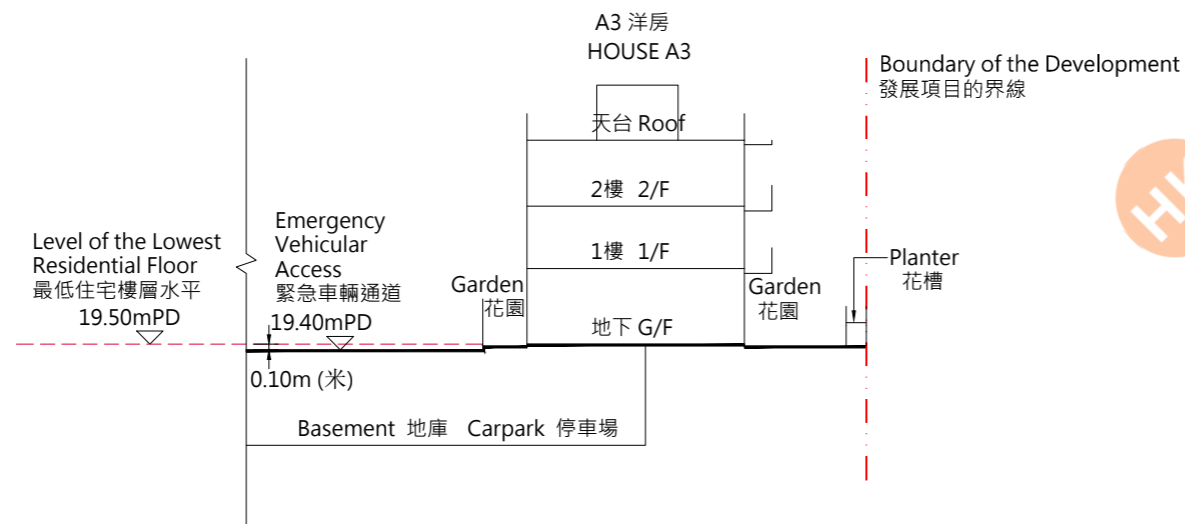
A3 洋房
HOUSE A3

Boundary of the Development
發展項目的界線

天台 Roof

2樓 2/F

1樓 1/F

地下 G/F

Level of the Lowest Residential Floor
最低住宅樓層水平
19.50mPD

Emergency Vehicular Access
緊急車輛通道
19.40mPD

0.10m (米)

Garden
花園

Garden
花園

Planter
花槽

Basement 地庫 Carpark 停車場